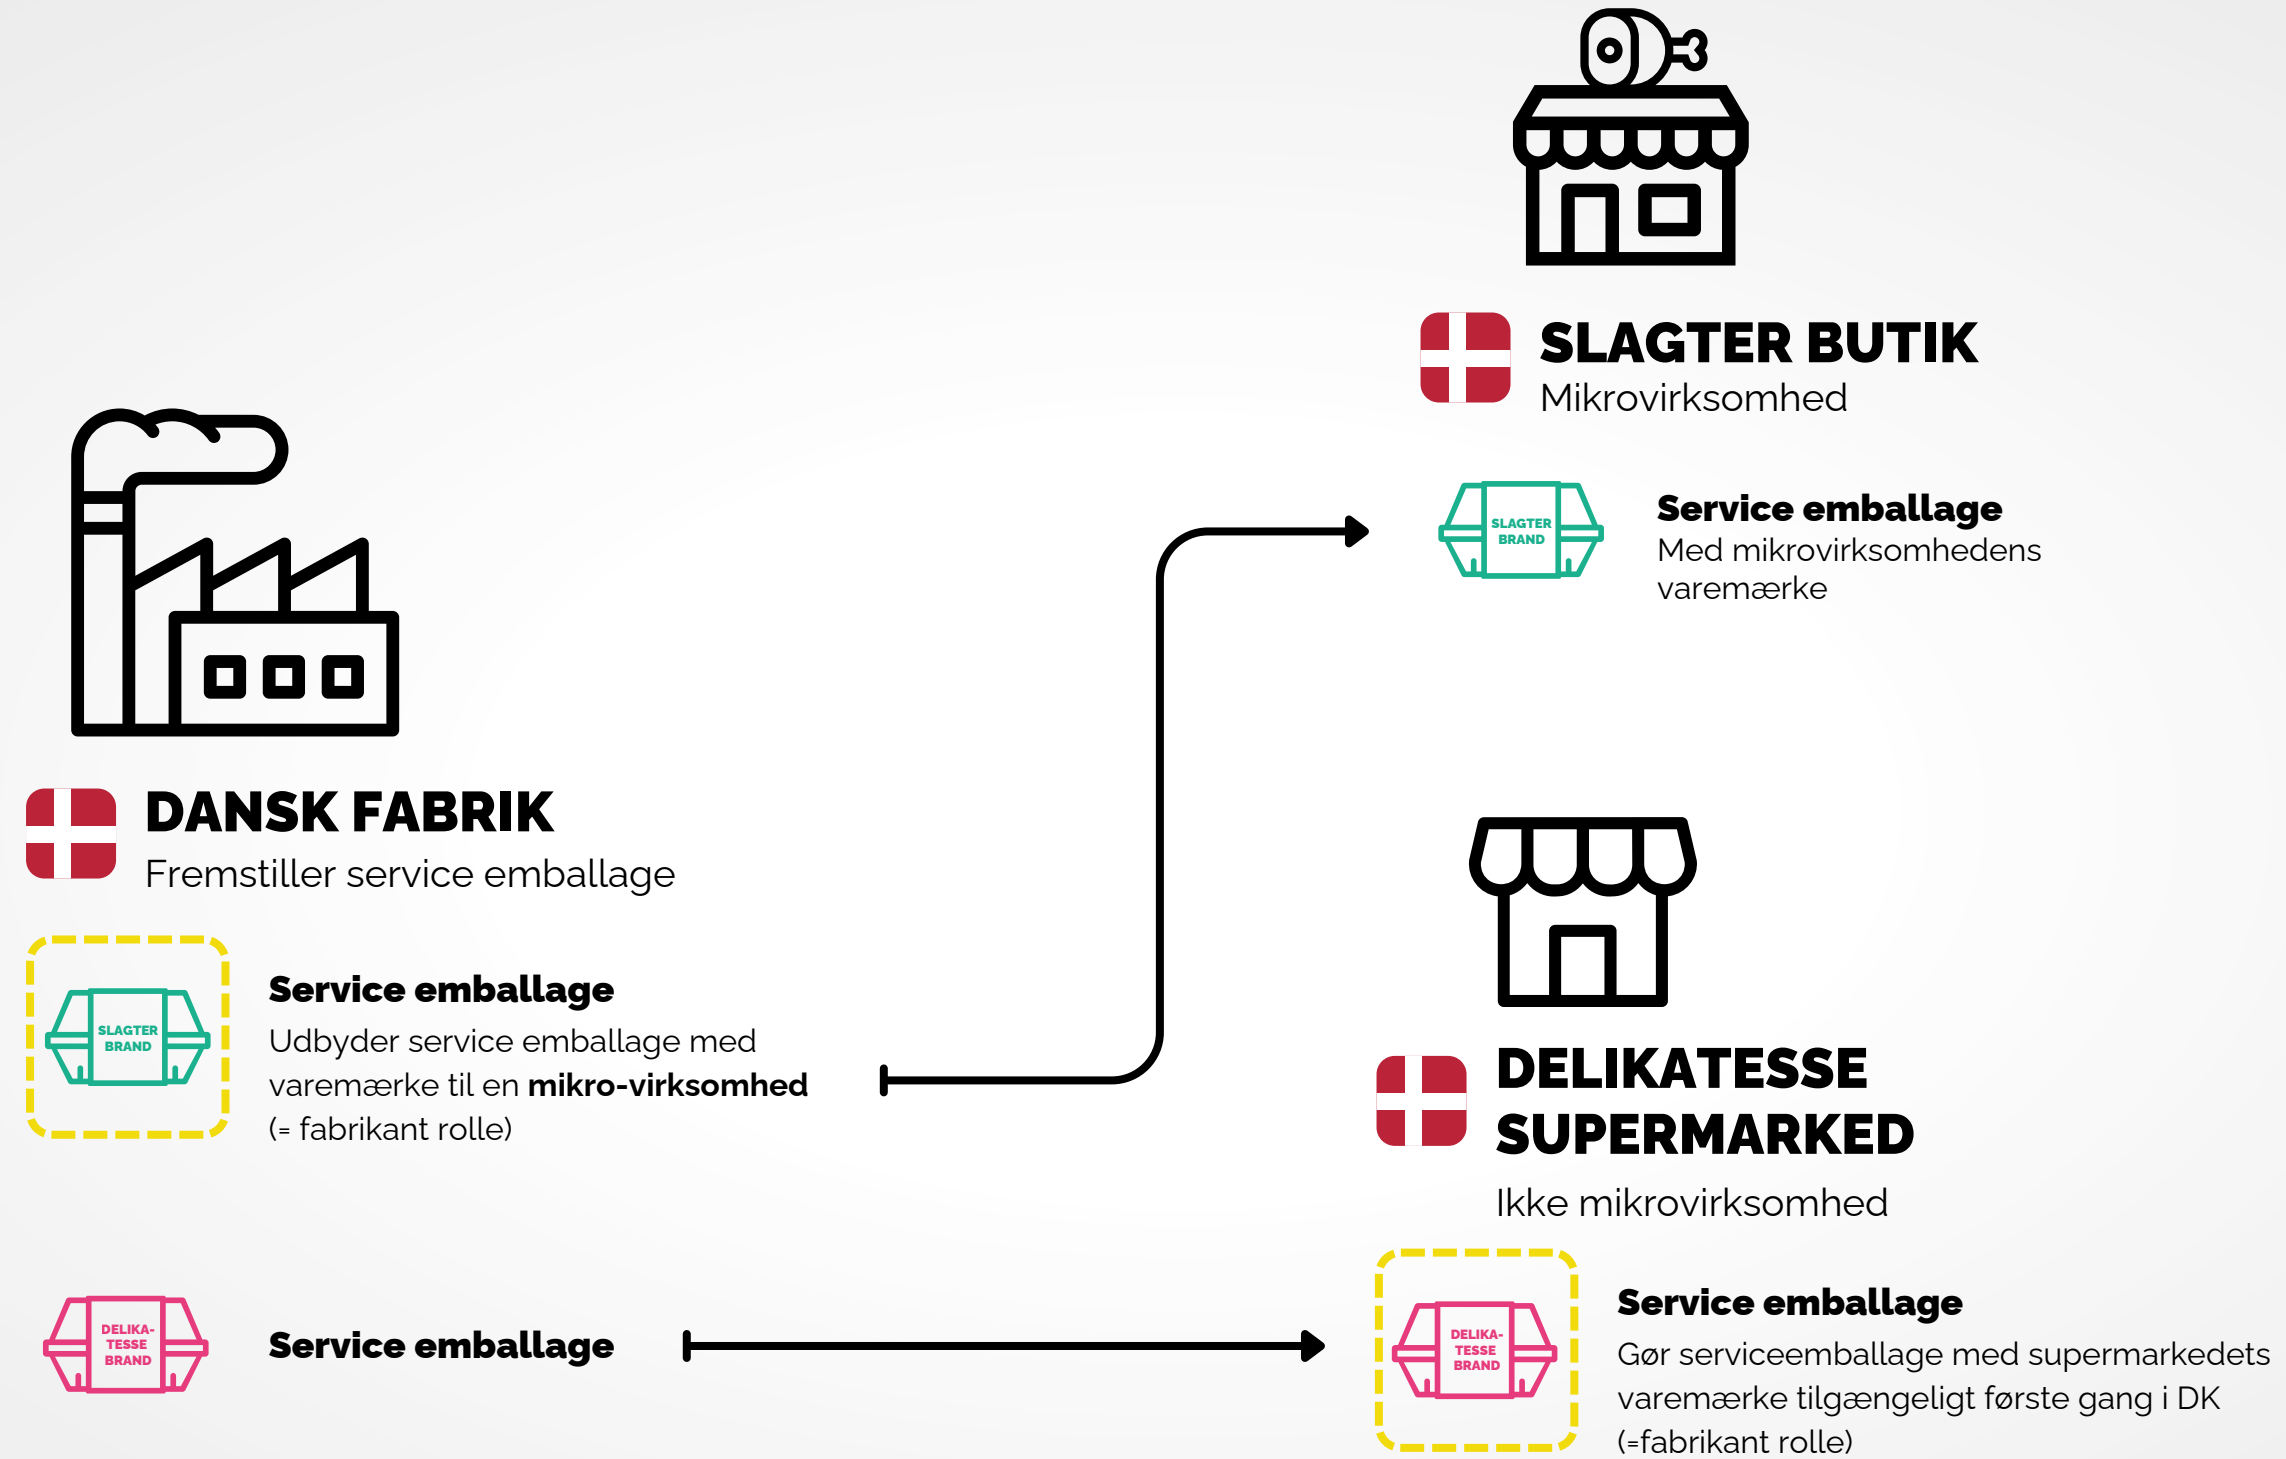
SLAGTER BUTIK
Mikrovirksomhed

SLAGTER BRAND

Service emballage
Med mikrovirksomhedens varemærke

DANSK FABRIK
Fremstiller service emballage

SLAGTER BRAND

Service emballage
Udbyder service emballage med varemærke til en **mikro-virksomhed** (= fabrikant rolle)

DELIKATESSE SUPERMARKED
Ikke mikrovirksomhed

DELIKA-TESSE BRAND

Service emballage

DELIKA-TESSE BRAND

Service emballage
Gør serviceemballage med supermarkedets varemærke tilgængeligt første gang i DK (=fabrikant rolle)